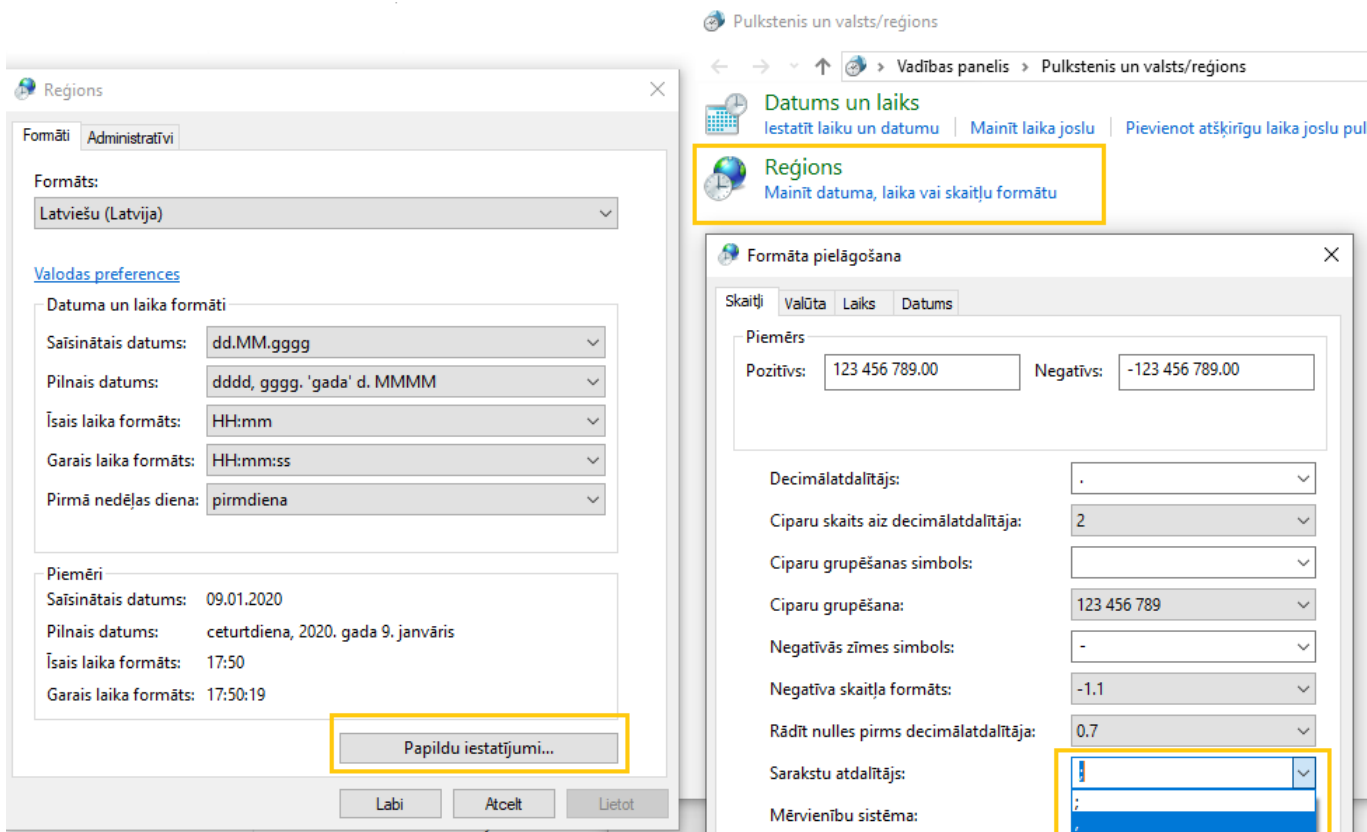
Pulkstenis un valsts/reģions

Vadības panelis › Pulkstenis un valsts/reģions

Datums un laiks
Iestatīt laiku un datumu | Mainīt laika joslu | Pievienot atšķirīgu laika joslu pul

Reģions
Mainīt datuma, laika vai skaitļu formātu

Reģions

Formāti | Administratīvi

Formāts:
Latviešu (Latvija)

Valodas preferences

Datuma un laika formāti
Saīsinātais datums: dd.MM.gggg
Pilnais datums: dddd, gggg. 'gada' d. MMMM
Īsais laika formāts: HH:mm
Garais laika formāts: HH:mm:ss
Pirmā nedēļas diena: pirmdiena

Piemēri
Saīsinātais datums: 09.01.2020
Pilnais datums: ceturtdiena, 2020. gada 9. janvāris
Īsais laika formāts: 17:50
Garais laika formāts: 17:50:19

Papildu iestatījumi...

Labi | Atcelt | Lietot

Formāta pielāgošana

Skaitļi | Valūta | Laiks | Datums

Piemērs
Pozitīvs: 123 456 789.00 Negatīvs: -123 456 789.00

Decimālatdalītājs: .
Ciparu skaits aiz decimālatdalītāja: 2
Ciparu grupēšanas simbols:
Ciparu grupēšana: 123 456 789
Negatīvās zīmes simbols: -
Negatīva skaitļa formāts: -1.1
Rādīt nulles pirms decimālatdalītāja: 0.7
Sarakstu atdalītājs: ;
;
,
Mērvienību sistēma: